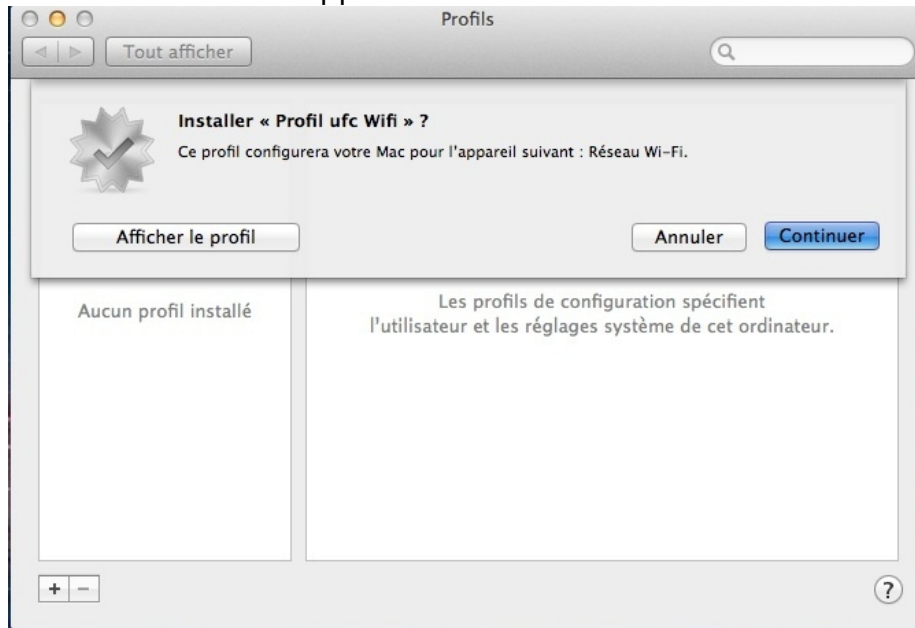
Profils

Tout afficher

Installer « Profil ufc Wifi » ?

Ce profil configurera votre Mac pour l'appareil suivant : Réseau Wi-Fi.

Afficher le profil

Annuler

Continuer

Aucun profil installé

Les profils de configuration spécifient l'utilisateur et les réglages système de cet ordinateur.

+ −

?